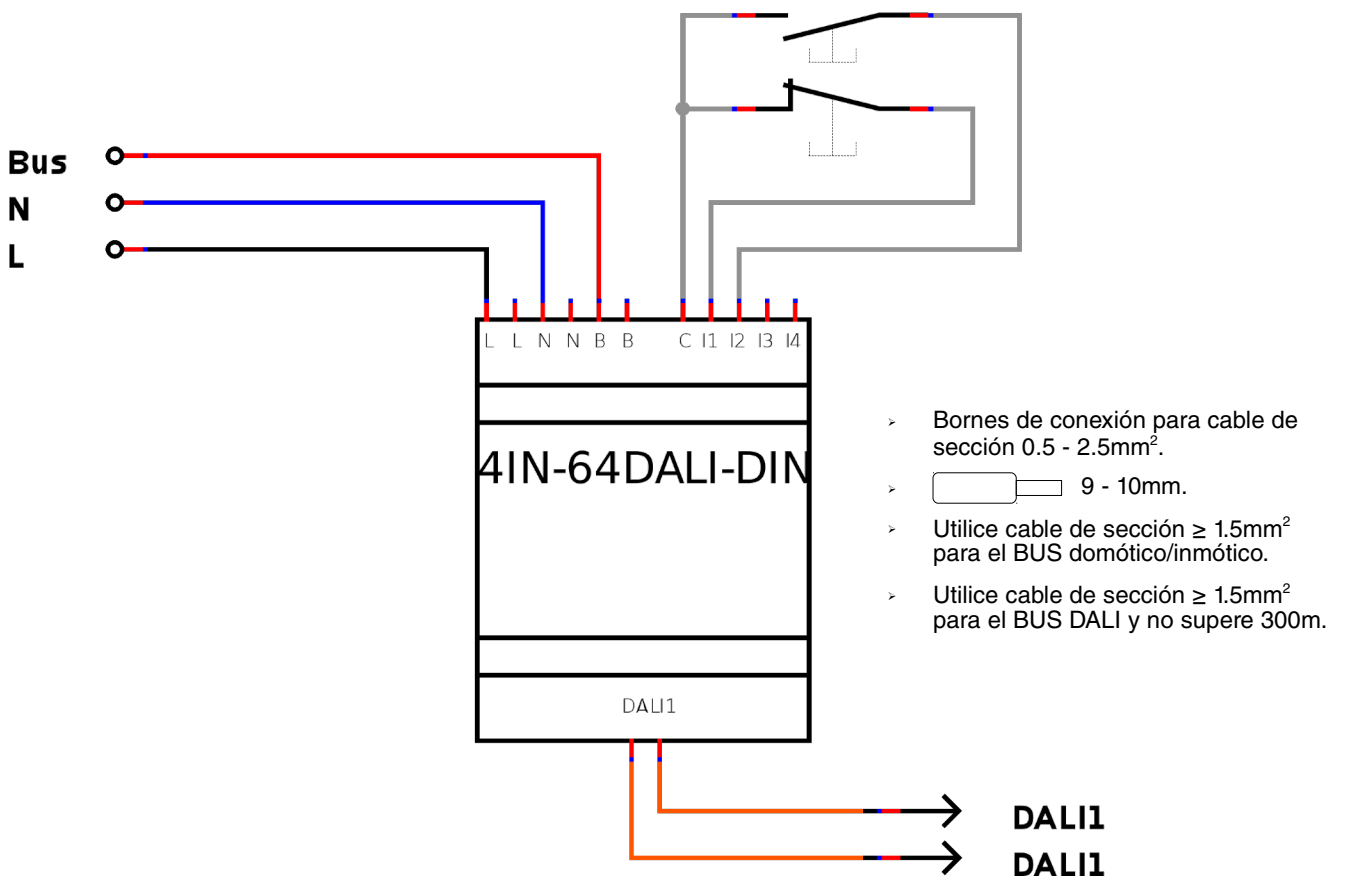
Bus
N
L

L L N N B B C I1 I2 I3 I4

4IN-64DALI-DIN

DALI1

- Bornes de conexión para cable de sección 0.5 - 2.5mm$^2$.
- 9 - 10mm.
- Utilice cable de sección ≥ 1.5mm$^2$ para el BUS domótico/inmótico.
- Utilice cable de sección ≥ 1.5mm$^2$ para el BUS DALI y no supere 300m.

DALI1
DALI1